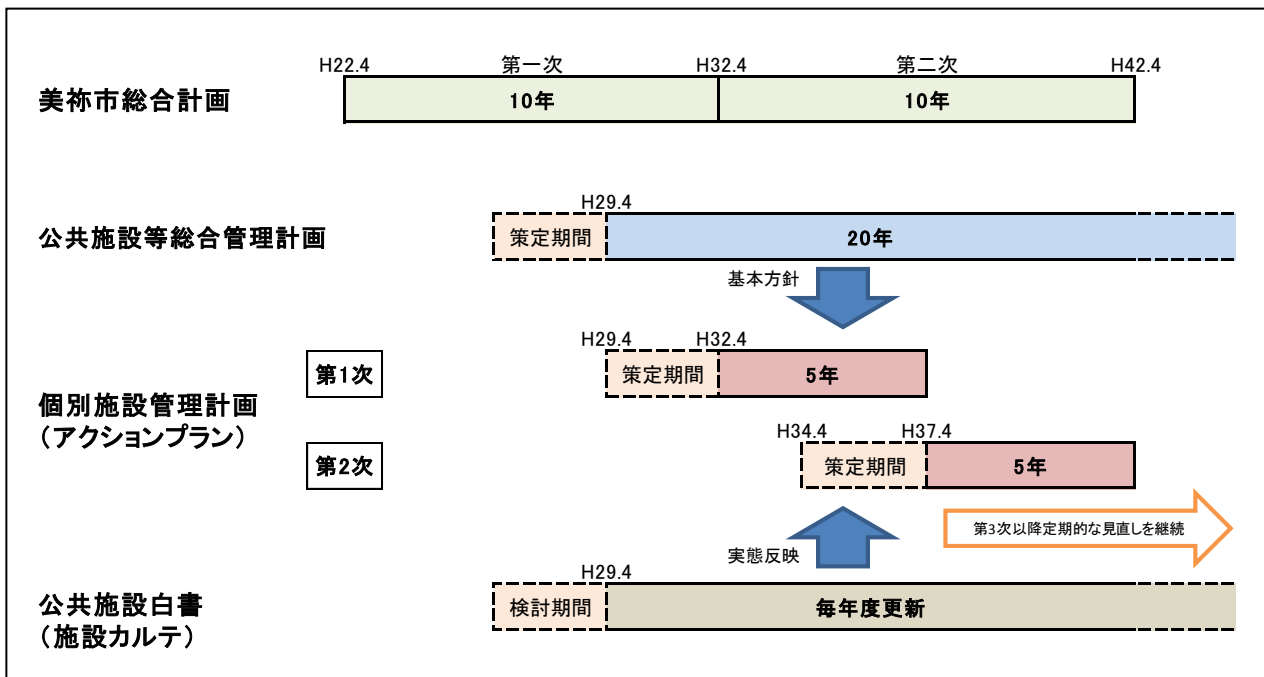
H22.4 第一次 H32.4 第二次 H42.4

美祢市総合計画 10年 10年

H29.4

公共施設等総合管理計画 策定期間 20年

基本方針

H29.4 H32.4

第1次 策定期間 5年

個別施設管理計画
（アクションプラン）

H34.4 H37.4

第2次 策定期間 5年

第3次以降定期的な見直しを継続

実態反映

H29.4

公共施設白書
（施設カルテ） 検討期間 毎年度更新